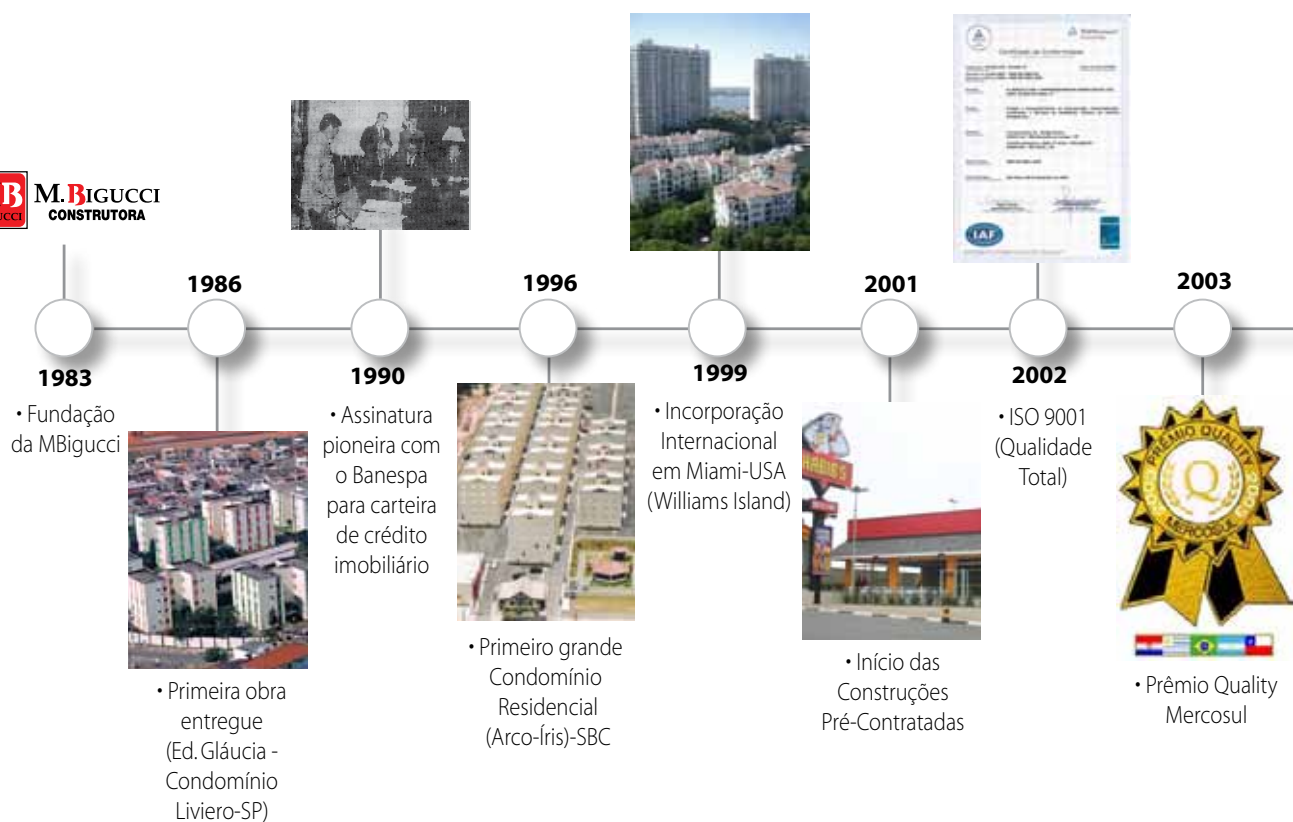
B M.BIGUCCI CONSTRUTORA

1983
• Fundação da MBigucci

1986
• Primeira obra entregue (Ed. Gláucia - Condomínio Liviero-SP)

1990
• Assinatura pioneira com o Banespa para carteira de crédito imobiliário

1996
• Primeiro grande Condomínio Residencial (Arco-Íris)-SBC

1999
• Incorporação Internacional em Miami-USA (Williams Island)

2001
• Início das Construções Pré-Contratadas

2002
• ISO 9001 (Qualidade Total)

2003
• Prêmio Quality Mercosul